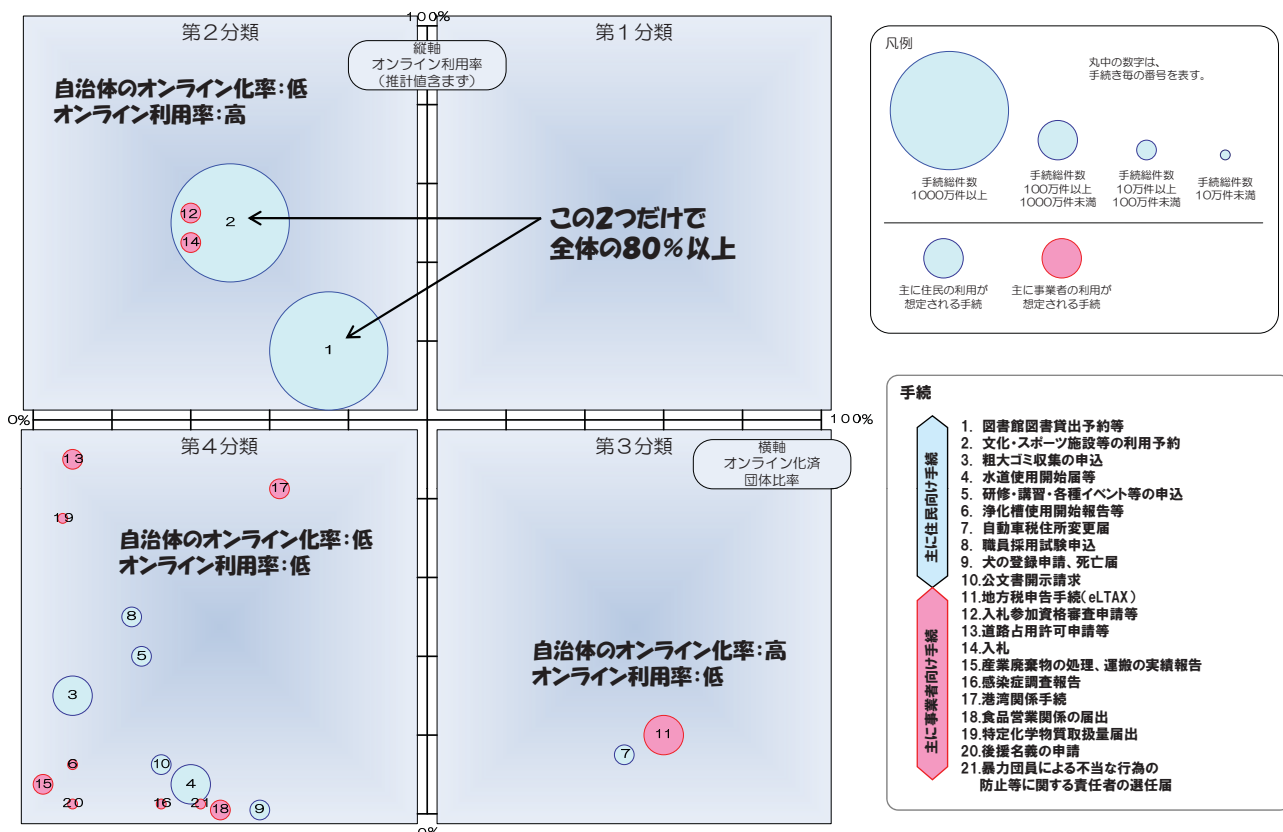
100%

第2分類

縦軸
オンライン利用率
（推計値含まず）

第1分類

自治体のオンライン化率：低
オンライン利用率：高

12

2

14

この2つだけで
全体の80%以上

1

0%

100%

第4分類

第3分類

横軸
オンライン化済
団体比率

13

17

19

自治体のオンライン化率：低
オンライン利用率：低

8

5

3

自治体のオンライン化率：高
オンライン利用率：低

11

7

6

10

15

4

20

16

21

18

9

0%

凡例

丸中の数字は、
手続き毎の番号を表す。

手続総件数
1000万件以上

手続総件数
100万件以上
1000万件未満

手続総件数
10万件以上
100万件未満

手続総件数
10万件未満

主に住民の利用が
想定される手続

主に事業者の利用が
想定される手続

手続

主に住民向け手続

主に事業者向け手続

1. 図書館図書貸出予約等
2. 文化・スポーツ施設等の利用予約
3. 粗大ゴミ収集の申込
4. 水道使用開始届等
5. 研修・講習・各種イベント等の申込
6. 浄化槽使用開始報告書等
7. 自動車税住所変更届
8. 職員採用試験申込
9. 犬の登録申請、死亡届
10.公文書開示請求
11.地方税申告手続（eLTAX）
12.入札参加資格審査申請等
13.道路占用許可申請等
14.入札
15.産業廃棄物の処理、運搬の実績報告
16.感染症調査報告
17.港湾関係手続
18.食品営業関係の届出
19.特定化学物質取扱量届出
20.後援名義の申請
21.暴力団員による不当な行為の
防止等に関する責任者の選任届